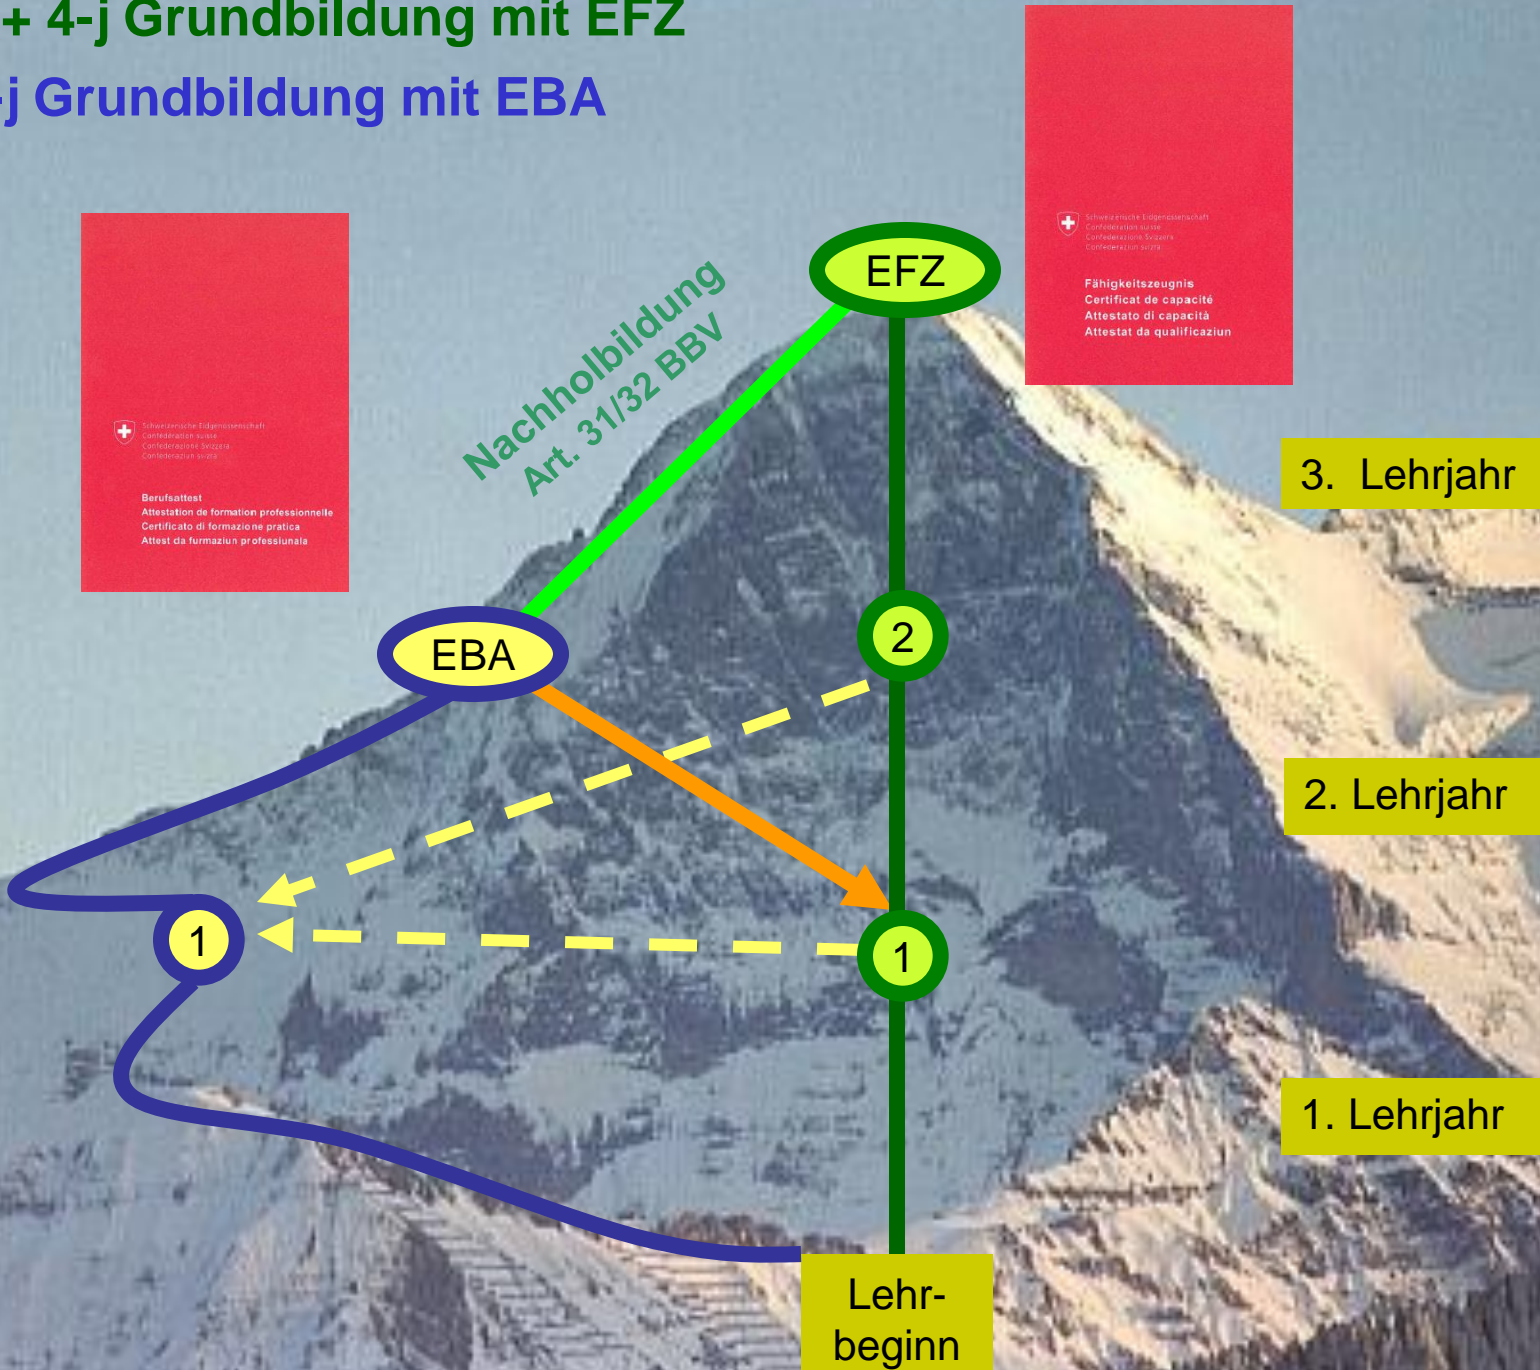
+ 4-j Grundbildung mit EFZ

-j Grundbildung mit EBA

Schweizerische Eidgenossenschaft
Confédération suisse
Confederazione Svizzera
Confederaziun svizra

Berufsattest
Attestation de formation professionnelle
Certificato di formazione pratica
Attest da furmaziun professiunala

Nachholbildung
Art. 31/32 BBV

EFZ

Schweizerische Eidgenossenschaft
Confédération suisse
Confederazione Svizzera
Confederaziun svizra

Fähigkeitszeugnis
Certificat de capacité
Attestato di capacità
Attestat da qualificaziun

3. Lehrjahr

EBA

2

2. Lehrjahr

1

1

1. Lehrjahr

Lehrbeginn